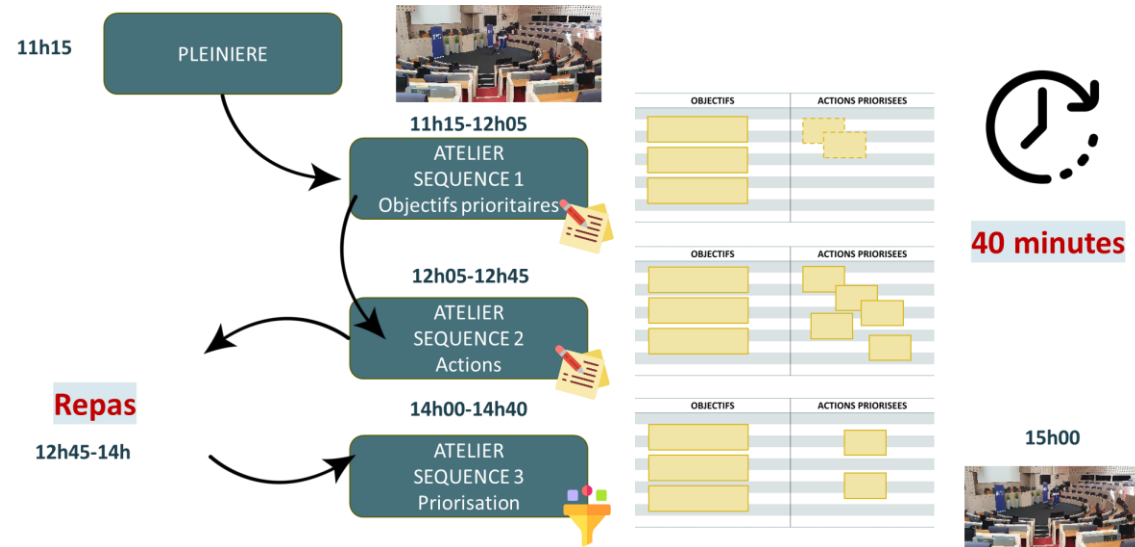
11h15

PLEINIERE

11h15-12h05

ATELIER
SEQUENCE 1
Objectifs prioritaires

12h05-12h45

ATELIER
SEQUENCE 2
Actions

Repas

12h45-14h

14h00-14h40

ATELIER
SEQUENCE 3
Priorisation

| OBJECTIFS | ACTIONS PRIORISEES |
|---|---|

| OBJECTIFS | ACTIONS PRIORISEES |
|---|---|

| OBJECTIFS | ACTIONS PRIORISEES |
|---|---|

40 minutes

15h00